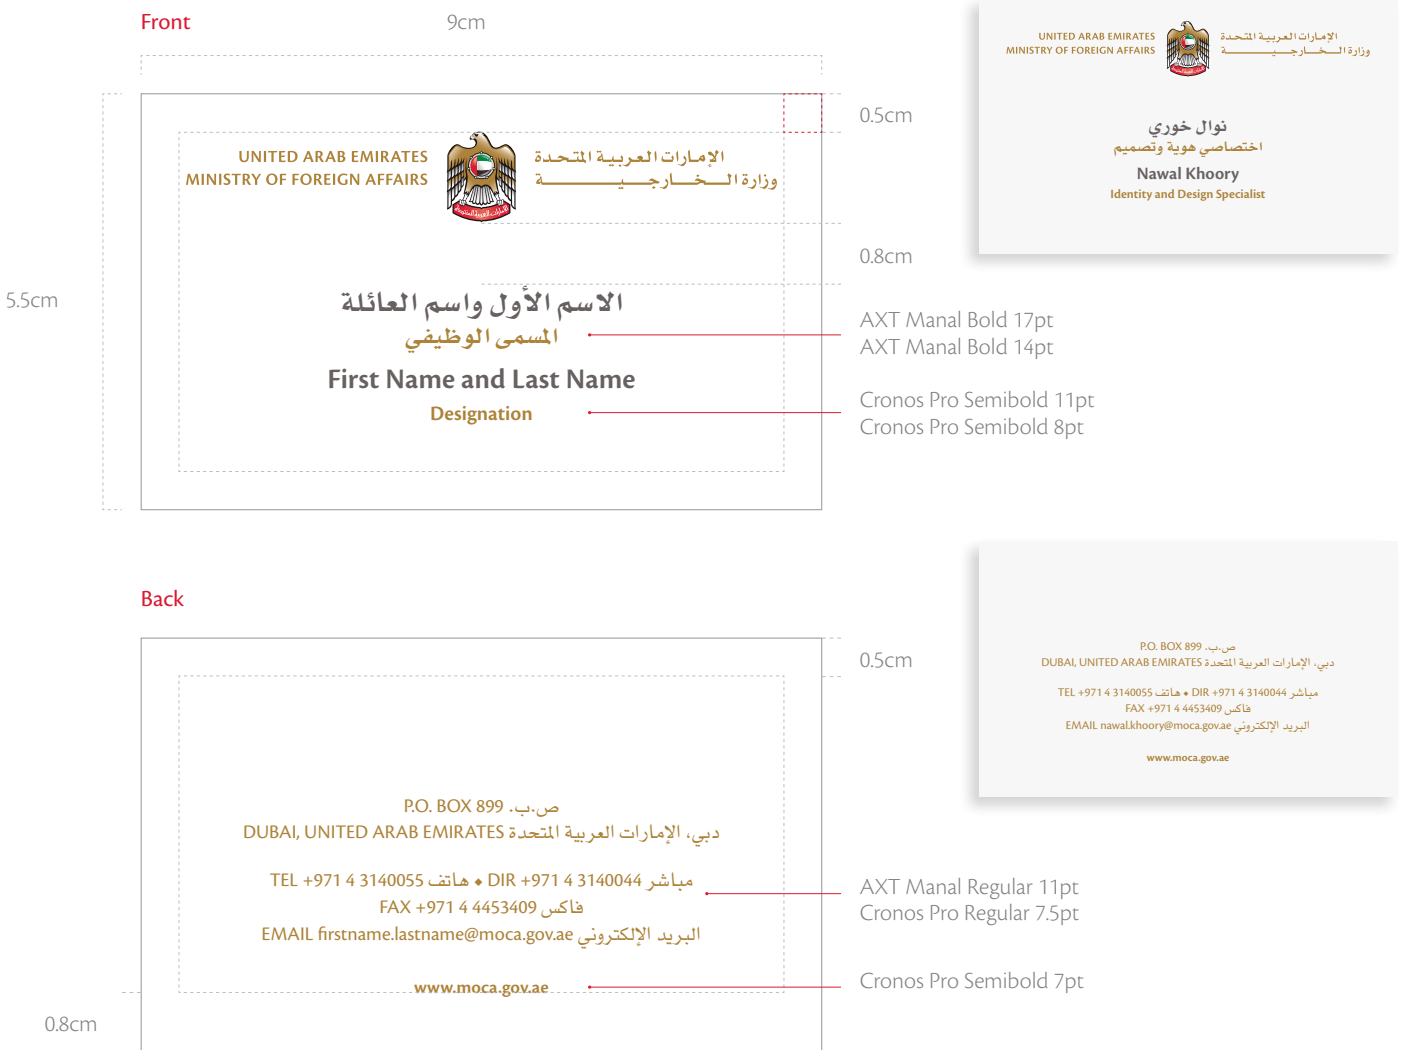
Front

9cm

UNITED ARAB EMIRATES
MINISTRY OF FOREIGN AFFAIRS

الإمـارات العربيـة المتحـدة
وزارة الـــخـــارجـــيـــة

5.5cm

0.5cm

0.8cm

الاسم الأول واسم العائلة
المسمى الوظيفي

First Name and Last Name
Designation

AXT Manal Bold 17pt
AXT Manal Bold 14pt

Cronos Pro Semibold 11pt
Cronos Pro Semibold 8pt

UNITED ARAB EMIRATES
MINISTRY OF FOREIGN AFFAIRS

الإمارات العربية المتحدة
وزارة الخارجية

نوال خوري
اختصاصي هوية وتصميم
Nawal Khoory
Identity and Design Specialist

Back

0.5cm

P.O. BOX 899 ص.ب.
DUBAI, UNITED ARAB EMIRATES دبي، الإمارات العربية المتحدة

TEL +971 4 3140055 هاتف • DIR +971 4 3140044 مباشر
FAX +971 4 4453409 فاكس
EMAIL firstname.lastname@moca.gov.ae البريد الإلكتروني

www.moca.gov.ae

0.8cm

AXT Manal Regular 11pt
Cronos Pro Regular 7.5pt

Cronos Pro Semibold 7pt

P.O. BOX 899 ص.ب.
DUBAI, UNITED ARAB EMIRATES دبي، الإمارات العربية المتحدة

TEL +971 4 3140055 هاتف • DIR +971 4 3140044 مباشر
FAX +971 4 4453409 فاكس
EMAIL nawal.khoory@moca.gov.ae البريد الإلكتروني

www.moca.gov.ae